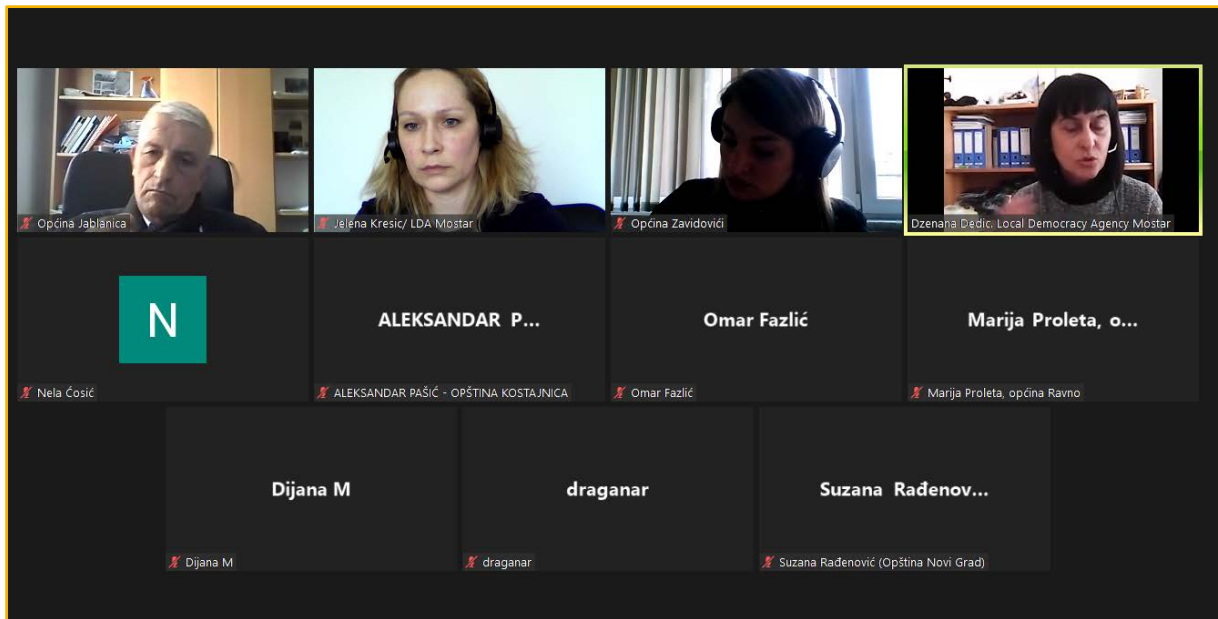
Općina Jablanica

Jelena Kresic/ LDA Mostar

Općina Zavidovići

Dzenana Dedic. Local Democracy Agency Mostar

N

Nela Ćosić

ALEKSANDAR P...

ALEKSANDAR PAŠIĆ - OPŠTINA KOSTAJNICA

Omar Fazlić

Omar Fazlić

Marija Proleta, o...

Marija Proleta, općina Ravno

Dijana M

Dijana M

draganar

draganar

Suzana Rađenov...

Suzana Rađenović (Opština Novi Grad)